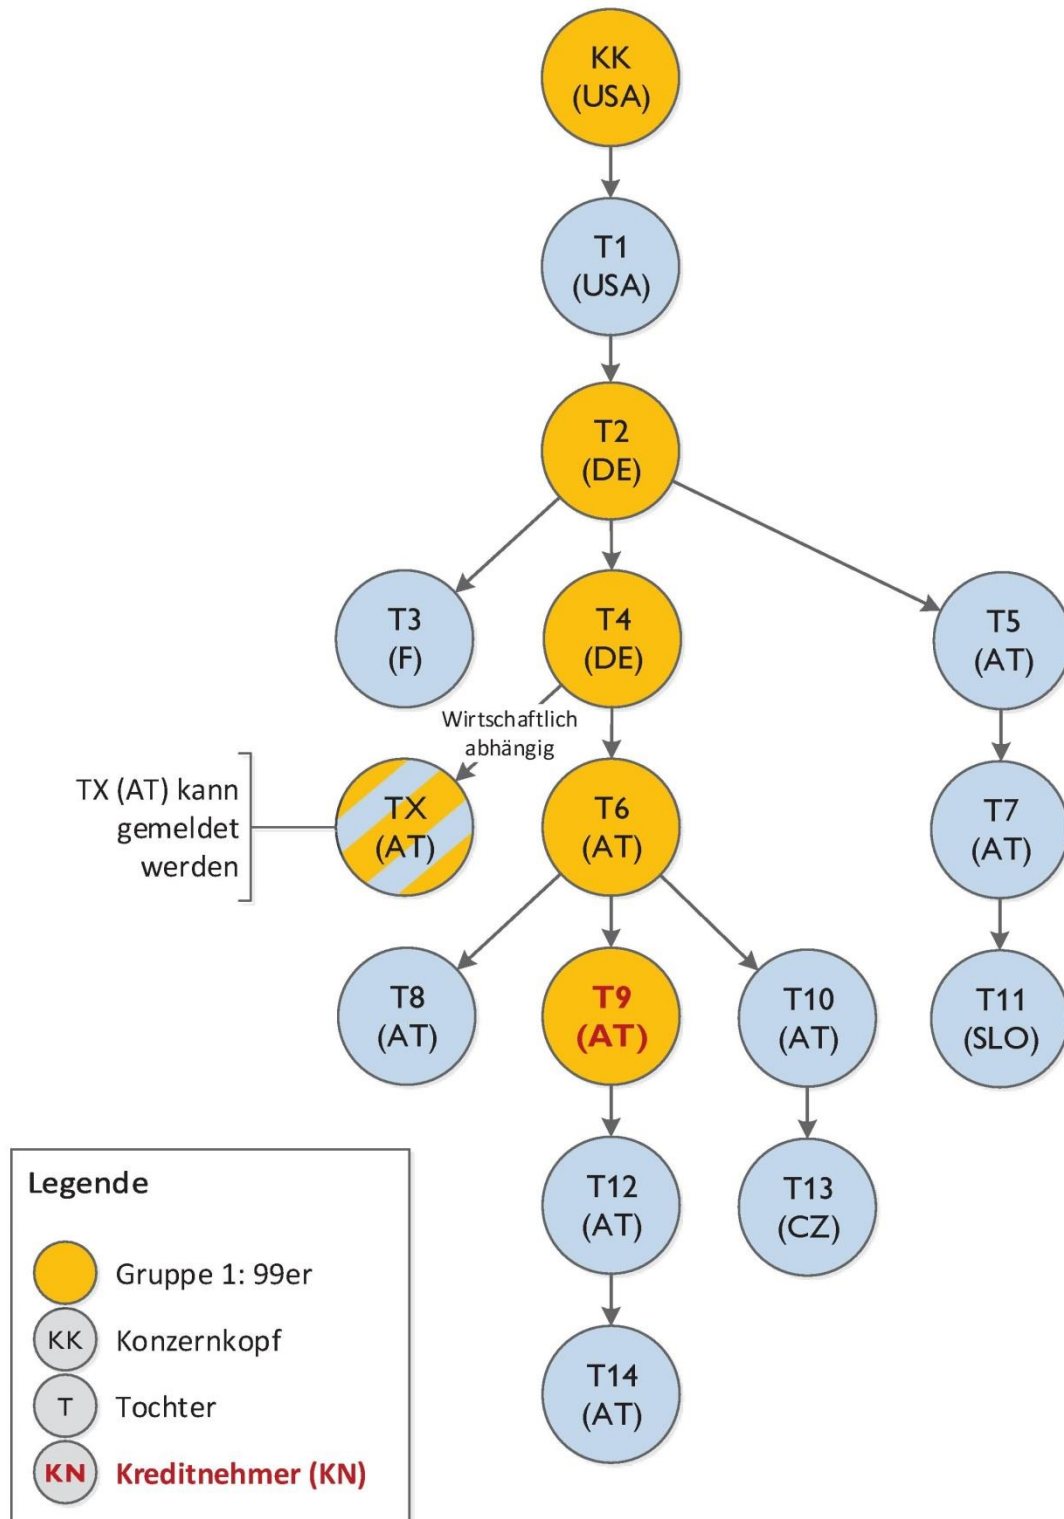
KK (USA)

T1 (USA)

T2 (DE)

T3 (F)

T4 (DE)

T5 (AT)

Wirtschaftlich abhängig

TX (AT) kann gemeldet werden

TX (AT)

T6 (AT)

T7 (AT)

T8 (AT)

T9 (AT)

T10 (AT)

T11 (SLO)

T12 (AT)

T13 (CZ)

T14 (AT)

Legende

Gruppe 1: 99er

KK Konzernkopf

T Tochter

KN Kreditnehmer (KN)